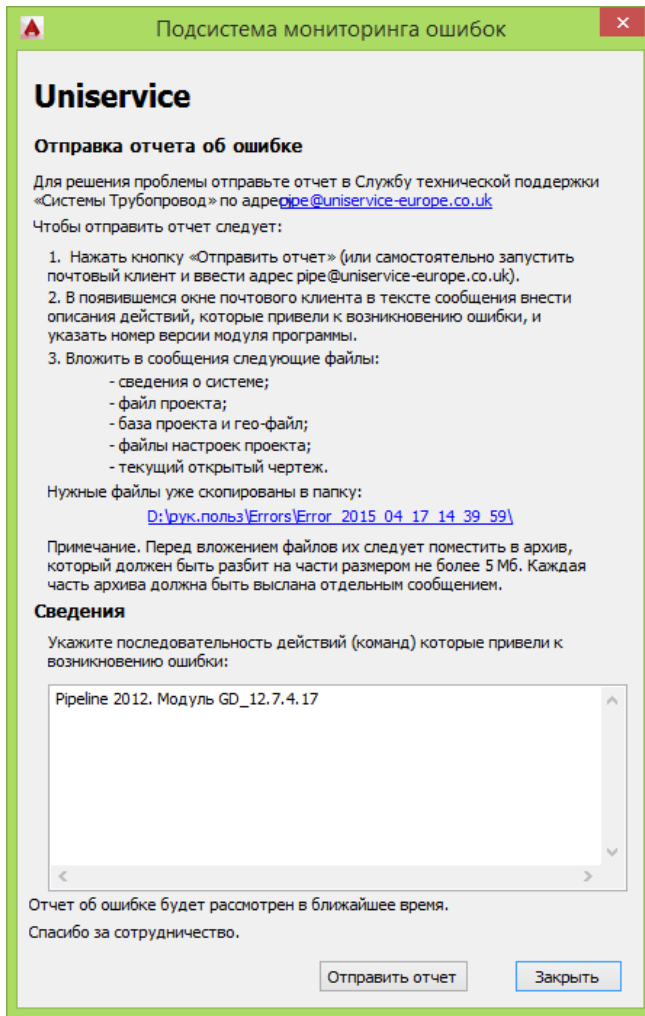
Подсистема мониторинга ошибок

Uniservice

Отправка отчета об ошибке

Для решения проблемы отправьте отчет в Службу технической поддержки «Системы Трубопровод» по адресpipe@uniservice-europe.co.uk

Чтобы отправить отчет следует:

1. Нажать кнопку «Отправить отчет» (или самостоятельно запустить почтовый клиент и ввести адрес pipe@uniservice-europe.co.uk).

2. В появившемся окне почтового клиента в тексте сообщения внести описания действий, которые привели к возникновению ошибки, и указать номер версии модуля программы.

3. Вложить в сообщения следующие файлы:

- сведения о системе;
- файл проекта;
- база проекта и гео-файл;
- файлы настроек проекта;
- текущий открытый чертеж.

Нужные файлы уже скопированы в папку:

D:\рук.польз\Errors\Error_2015_04_17_14_39_59\

Примечание. Перед вложением файлов их следует поместить в архив, который должен быть разбит на части размером не более 5 Мб. Каждая часть архива должна быть выслана отдельным сообщением.

Сведения

Укажите последовательность действий (команд) которые привели к возникновению ошибки:

Pipeline 2012. Модуль GD_12.7.4.17

Отчет об ошибке будет рассмотрен в ближайшее время.

Спасибо за сотрудничество.

Отправить отчет

Закрыть